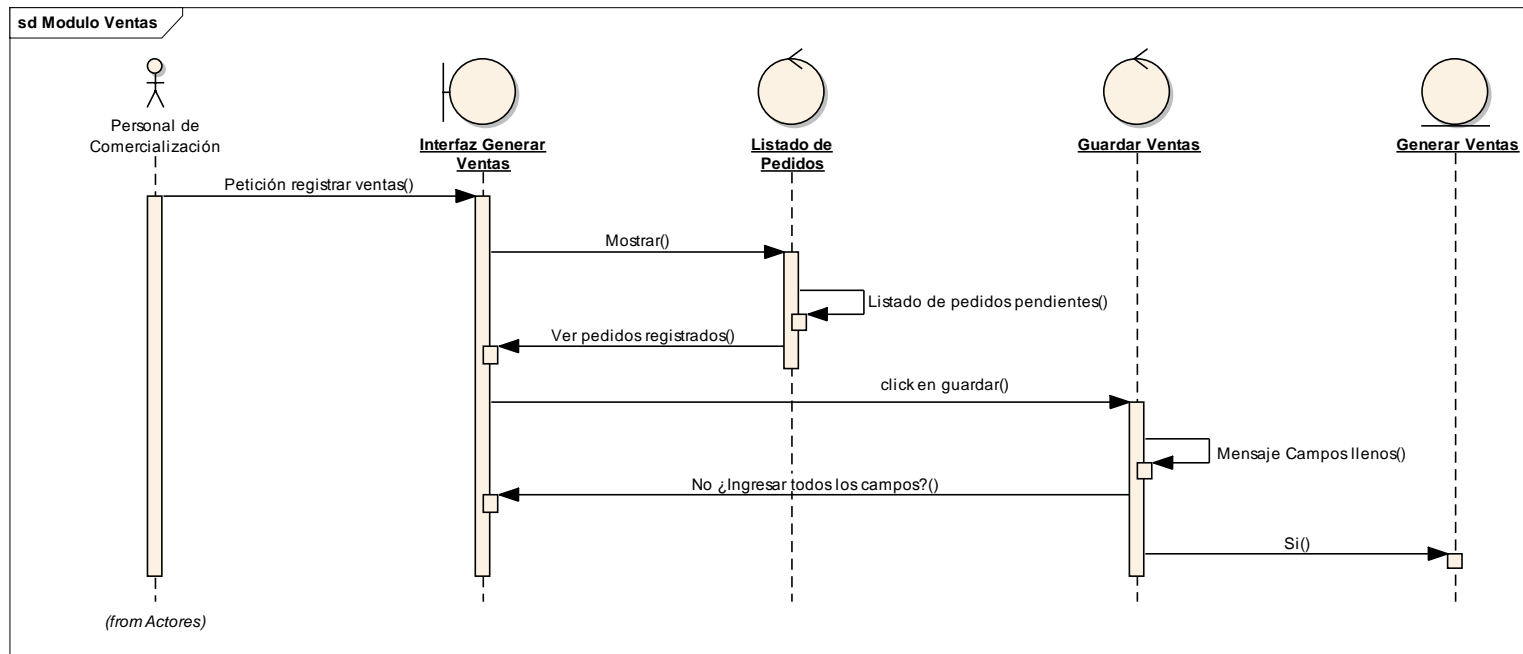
sd Modulo Ventas

Personal de Comercialización

Interfaz Generar Ventas

Listado de Pedidos

Guardar Ventas

Generar Ventas

Petición registrar ventas()

Mostrar()

Listado de pedidos pendientes()

Ver pedidos registrados()

click en guardar()

Mensaje Campos llenos()

No ¿Ingresar todos los campos?()

Si()

(from Actores)